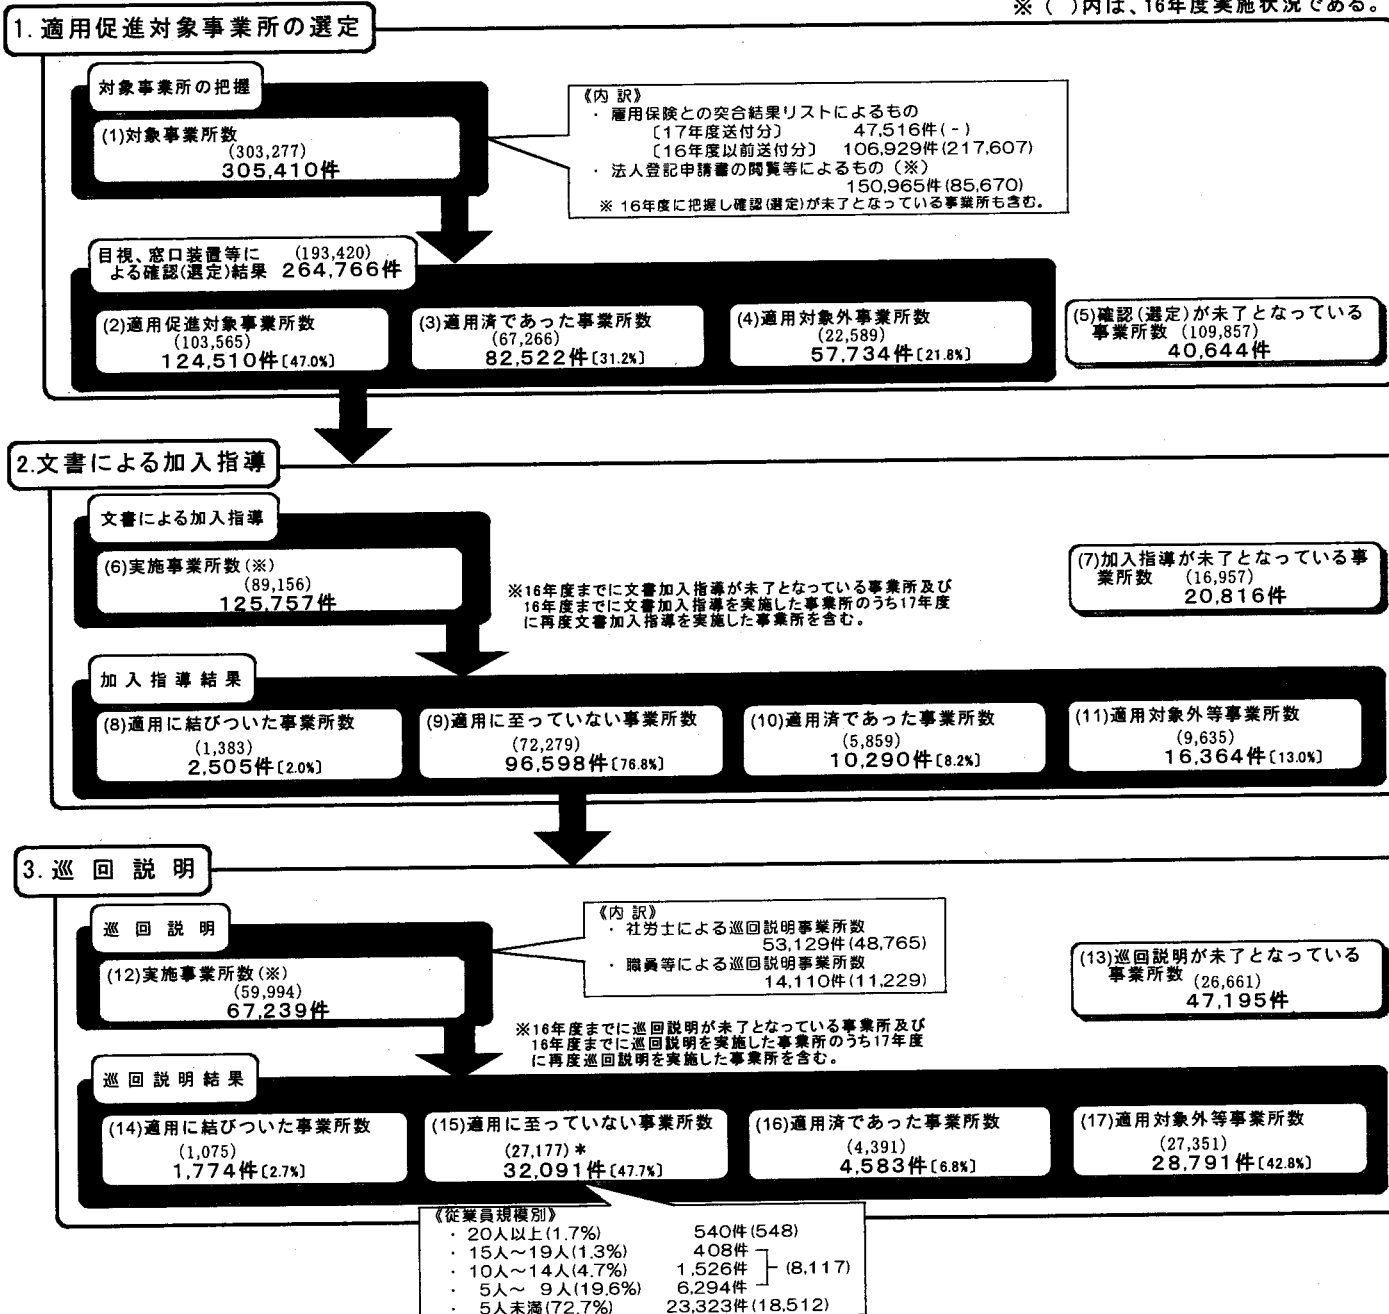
※（ ）内は、16年度実施状況である。

1. 適用促進対象事業所の選定

対象事業所の把握

(1)対象事業所数
(303,277)
305,410件

《内 訳》
・ 雇用保険との突合結果リストによるもの
〔17年度送付分〕 47,516件(－)
〔16年度以前送付分〕 106,929件(217,607)
・ 法人登記申請書の閲覧等によるもの（※）
150,965件(85,670)
※ 16年度に把握し確認(選定)が未了となっている事業所も含む。

目視、窓口装置等による確認(選定)結果 (193,420) 264,766件

(2)適用促進対象事業所数
(103,565)
124,510件〔47.0%〕

(3)適用済であった事業所数
(67,266)
82,522件〔31.2%〕

(4)適用対象外事業所数
(22,589)
57,734件〔21.8%〕

(5)確認(選定)が未了となっている事業所数 (109,857)
40,644件

2.文書による加入指導

文書による加入指導

(6)実施事業所数(※)
(89,156)
125,757件

※16年度までに文書加入指導が未了となっている事業所及び16年度までに文書加入指導を実施した事業所のうち17年度に再度文書加入指導を実施した事業所を含む。

(7)加入指導が未了となっている事業所数 (16,957)
20,816件

加入指導結果

(8)適用に結びついた事業所数
(1,383)
2,505件〔2.0%〕

(9)適用に至っていない事業所数
(72,279)
96,598件〔76.8%〕

(10)適用済であった事業所数
(5,859)
10,290件〔8.2%〕

(11)適用対象外等事業所数
(9,635)
16,364件〔13.0%〕

3. 巡 回 説 明

巡 回 説 明

(12)実施事業所数(※)
(59,994)
67,239件

《内 訳》
・ 社労士による巡回説明事業所数
53,129件(48,765)
・ 職員等による巡回説明事業所数
14,110件(11,229)

(13)巡回説明が未了となっている事業所数 (26,661)
47,195件

※16年度までに巡回説明が未了となっている事業所及び16年度までに巡回説明を実施した事業所のうち17年度に再度巡回説明を実施した事業所を含む。

巡回説明結果

(14)適用に結びついた事業所数
(1,075)
1,774件〔2.7%〕

(15)適用に至っていない事業所数
(27,177) *
32,091件〔47.7%〕

(16)適用済であった事業所数
(4,391)
4,583件〔6.8%〕

(17)適用対象外等事業所数
(27,351)
28,791件〔42.8%〕

《従業員規模別》
・ 20人以上(1.7%) 540件(548)
・ 15人～19人(1.3%) 408件
・ 10人～14人(4.7%) 1,526件 (8,117)
・ 5人～ 9人(19.6%) 6,294件
・ 5人未満(72.7%) 23,323件(18,512)